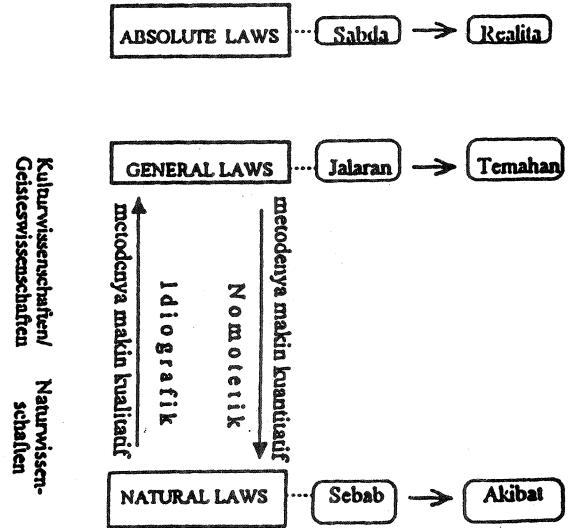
ABSOLUTE LAWS ··· Sabda → Realita

Kulturwissenschaften/ Geisteswissenschaften

GENERAL LAWS ··· Jalaran → Temahan

metodenya makin kualitatif

Idiografik

Nomotetik

metodenya makin kuantitatif

Naturwissenschaften

NATURAL LAWS ··· Sebab → Akibat